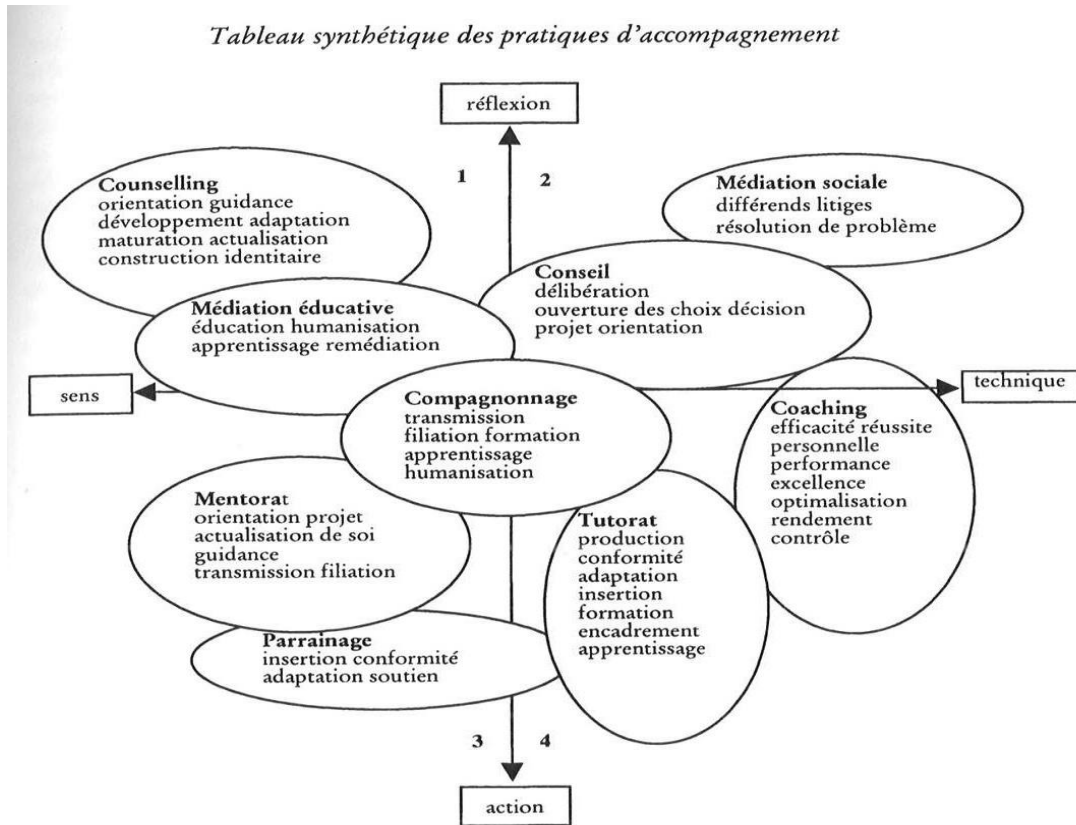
Tableau synthétique des pratiques d'accompagnement

réflexion

1

2

Counselling
orientation guidance
développement adaptation
maturation actualisation
construction identitaire

Médiation sociale
différends litiges
résolution de problème

Conseil
délibération
ouverture des choix décision
projet orientation

Médiation éducative
éducation humanisation
apprentissage remédiation

sens

technique

Compagnonnage
transmission
filiation formation
apprentissage
humanisation

Coaching
efficacité réussite
personnelle
performance
excellence
optimalisation
rendement
contrôle

Mentorat
orientation projet
actualisation de soi
guidance
transmission filiation

Tutorat
production
conformité
adaptation
insertion
formation
encadrement
apprentissage

Parrainage
insertion conformité
adaptation soutien

3

4

action